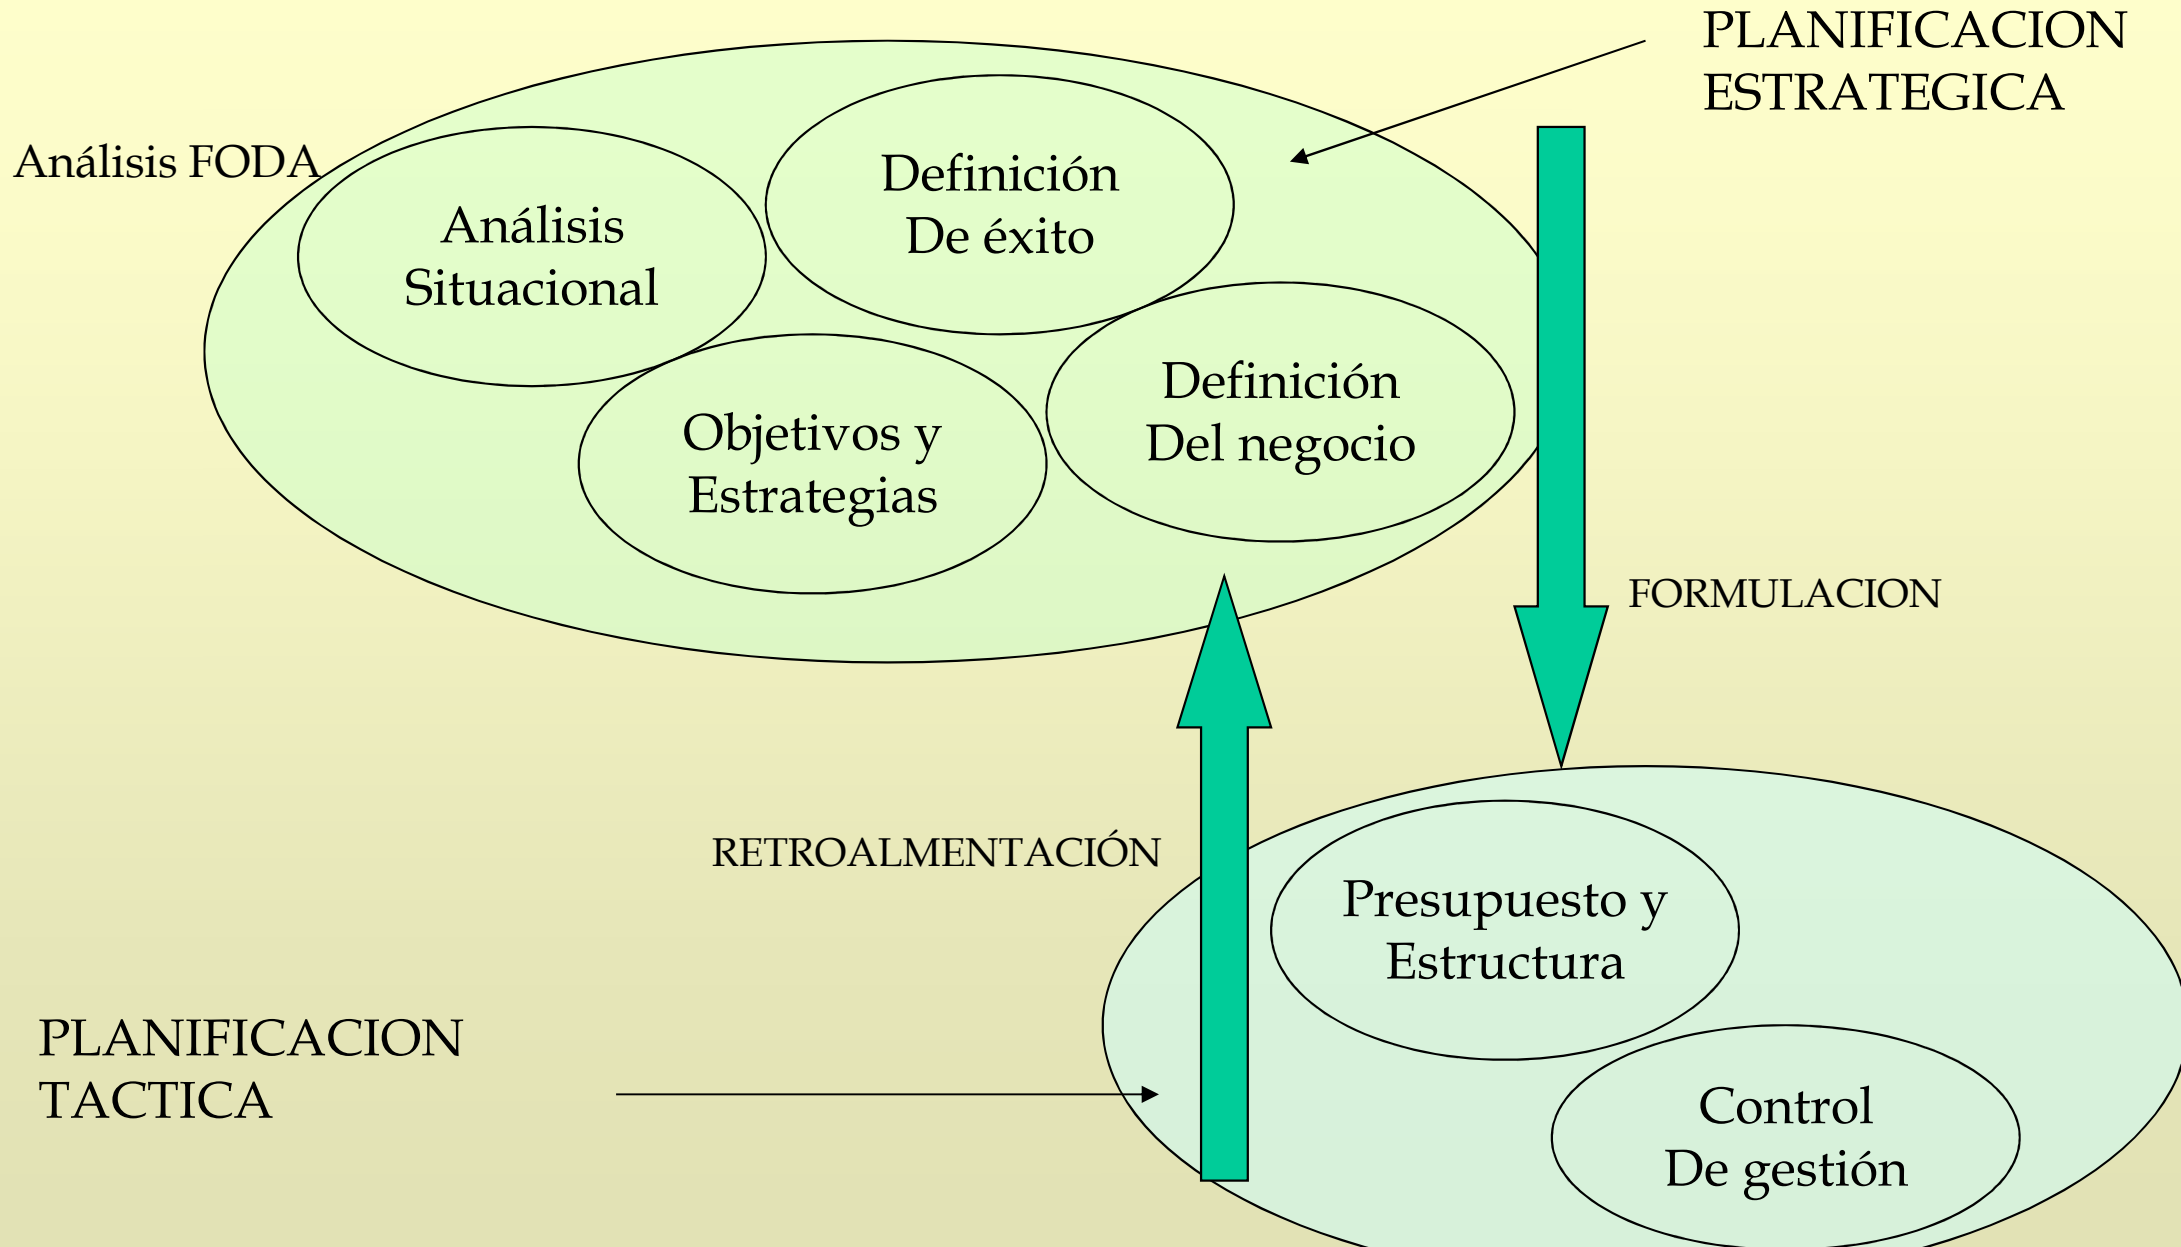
PLANIFICACION ESTRATEGICA

Análisis FODA

Análisis Situacional

Definición De éxito

Objetivos y Estrategias

Definición Del negocio

FORMULACION

RETROALMENTACIÓN

Presupuesto y Estructura

Control De gestión

PLANIFICACION TACTICA